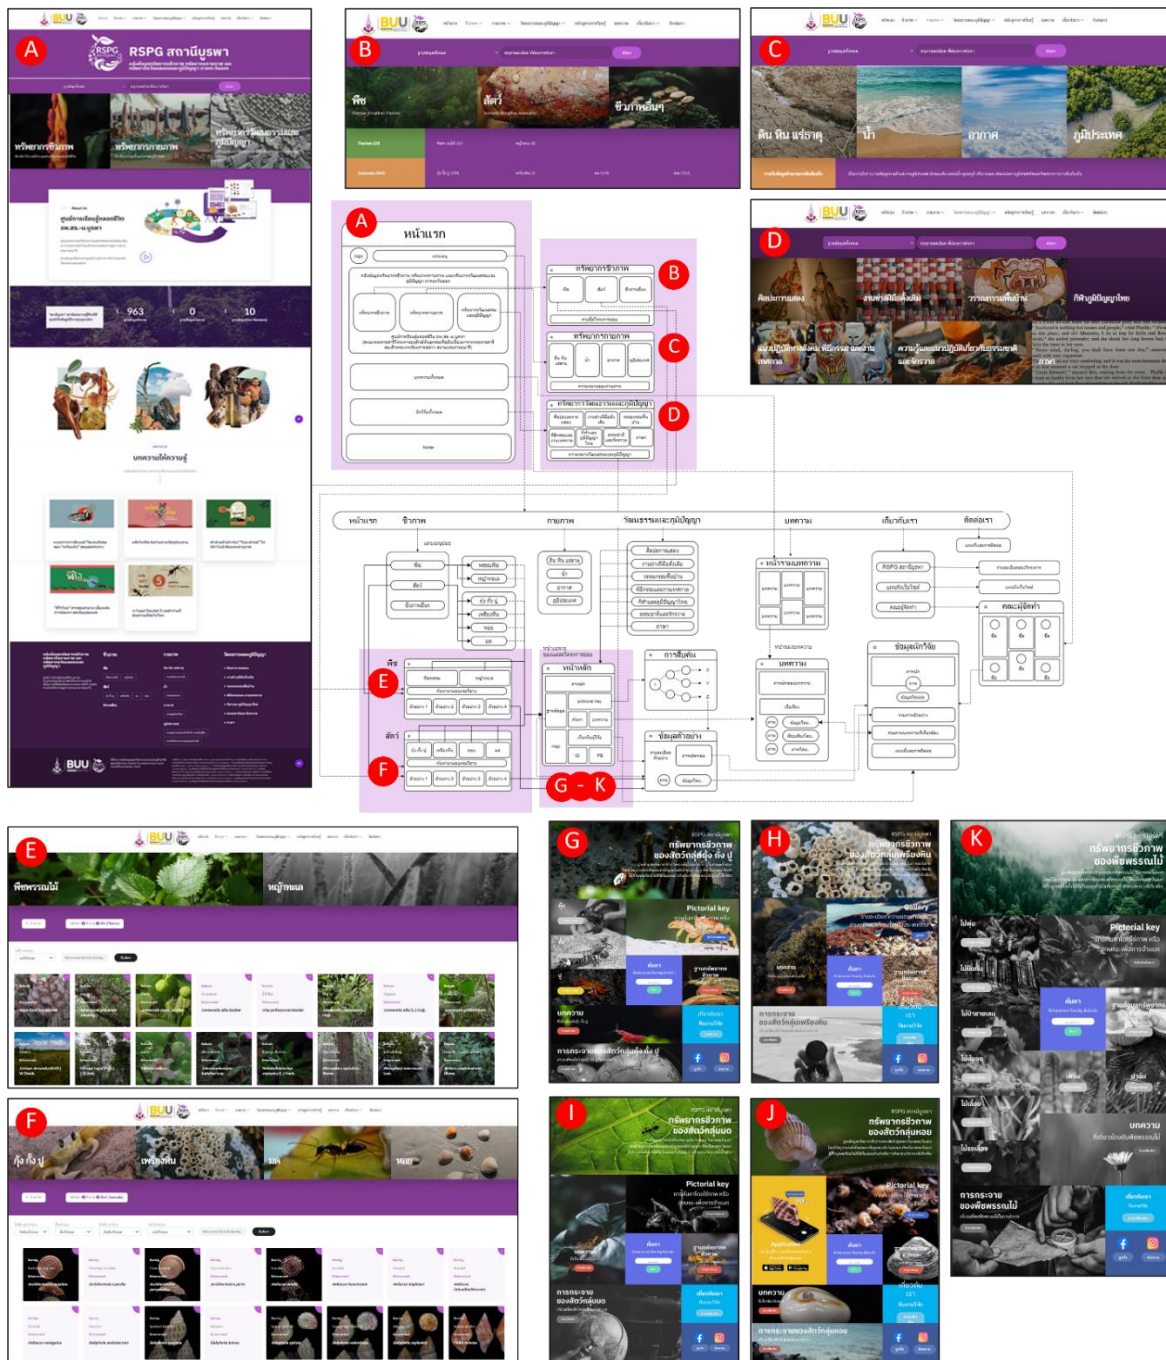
A
RSPG สถานีบูรพา
ทรัพยากรชีวภาพ
ทรัพยากรกายภาพ
ทรัพยากรวัฒนธรรมและภูมิปัญญา
963
0
10
บทความให้ความรู้
BUU

B
พืช
สัตว์
จุลินทรีย์และอื่นๆ

C
ดิน หิน แร่ธาตุ
น้ำ
อากาศ
ภูมิประเทศ

D
ศิลปะการแสดง
งานช่างฝีมือดั้งเดิม
วรรณกรรมพื้นบ้าน
ภูมิปัญญาไทย

A
หน้าแรก
ทรัพยากรชีวภาพ
ทรัพยากรกายภาพ
ทรัพยากรวัฒนธรรมและภูมิปัญญา
B
C
D

หน้าแรก
ชีวภาพ
กายภาพ
วัฒนธรรมและภูมิปัญญา
บทความ
เกี่ยวกับเรา
ติดต่อเรา
พืช
สัตว์
จุลินทรีย์
หน้ารวมบทความ
บทความ
ข้อมูลเกี่ยวกับ
คณะผู้จัดทำ
หน้าหลัก
การสืบค้น
ข้อมูลสำรวจ
E
F
G - K

E
พืชพรรณไม้
หญ้าทะเล

F
กุ้ง กั้ง ปู
เพรียงหิน
มด
หอย

G
ทรัพยากรชีวภาพ
ของสัตว์กลุ่มกุ้ง กั้ง ปู
Pictorial key
บทความ
การกระจายของสัตว์กลุ่มกุ้ง กั้ง ปู

H
ทรัพยากรชีวภาพ
ของสัตว์กลุ่มเพรียงหิน
Gallery
บทความ
การกระจายของสัตว์กลุ่มเพรียงหิน

K
ทรัพยากรชีวภาพ
ของพืชพรรณไม้
Pictorial key
บทความ
การกระจายของพืชพรรณไม้

I
ทรัพยากรชีวภาพ
ของสัตว์กลุ่มมด
Pictorial key
การกระจายของสัตว์กลุ่มมด

J
ทรัพยากรชีวภาพ
ของสัตว์กลุ่มหอย
Pictorial key
บทความ
การกระจายของสัตว์กลุ่มหอย